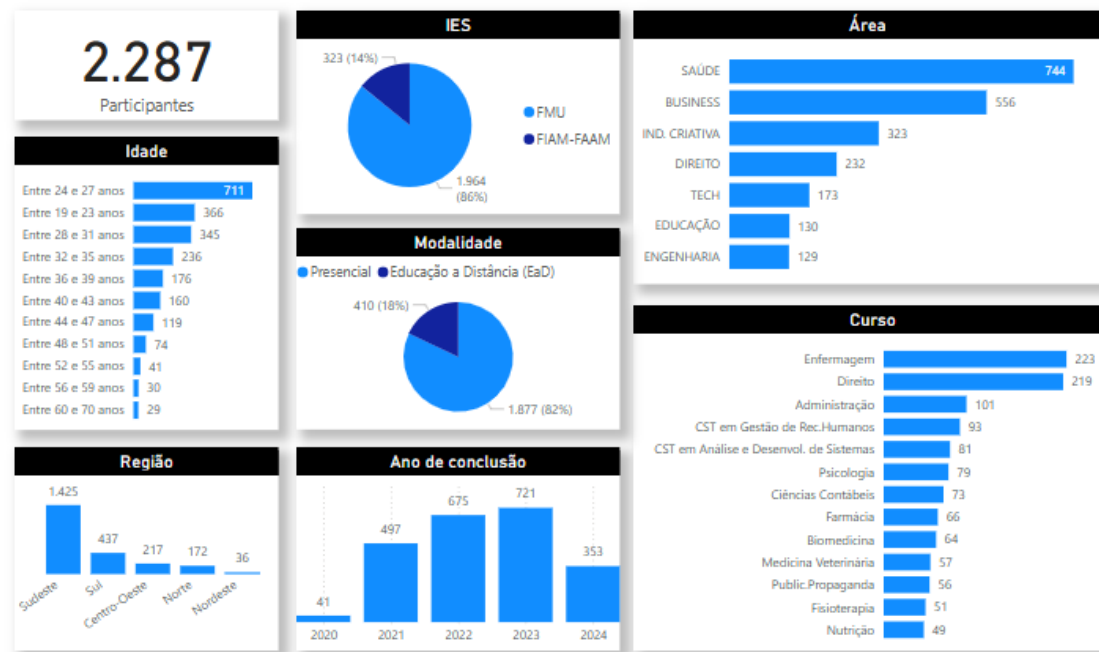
2.287
Participantes

Idade

| Entre 24 e 27 anos | 711 |
|---|---|
| Entre 19 e 23 anos | 366 |
| Entre 28 e 31 anos | 345 |
| Entre 32 e 35 anos | 236 |
| Entre 36 e 39 anos | 176 |
| Entre 40 e 43 anos | 160 |
| Entre 44 e 47 anos | 119 |
| Entre 48 e 51 anos | 74 |
| Entre 52 e 55 anos | 41 |
| Entre 56 e 59 anos | 30 |
| Entre 60 e 70 anos | 29 |

IES

323 (14%)
1.964 (86%)
FMU
FIAM-FAAM

Modalidade

Presencial
Educação a Distância (EaD)
410 (18%)
1.877 (82%)

Área

| SAÚDE | 744 |
|---|---|
| BUSINESS | 556 |
| IND. CRIATIVA | 323 |
| DIREITO | 232 |
| TECH | 173 |
| EDUCAÇÃO | 130 |
| ENGENHARIA | 129 |

Curso

| Enfermagem | 223 |
|---|---|
| Direito | 219 |
| Administração | 101 |
| CST em Gestão de Rec.Humanos | 93 |
| CST em Análise e Desenvol. de Sistemas | 81 |
| Psicologia | 79 |
| Ciências Contábeis | 73 |
| Farmácia | 66 |
| Biomedicina | 64 |
| Medicina Veterinária | 57 |
| Public.Propaganda | 56 |
| Fisioterapia | 51 |
| Nutrição | 49 |

Região

| Sudeste | 1.425 |
|---|---|
| Sul | 437 |
| Centro-Oeste | 217 |
| Norte | 172 |
| Nordeste | 36 |

Ano de conclusão

| 2020 | 41 |
|---|---|
| 2021 | 497 |
| 2022 | 675 |
| 2023 | 721 |
| 2024 | 353 |